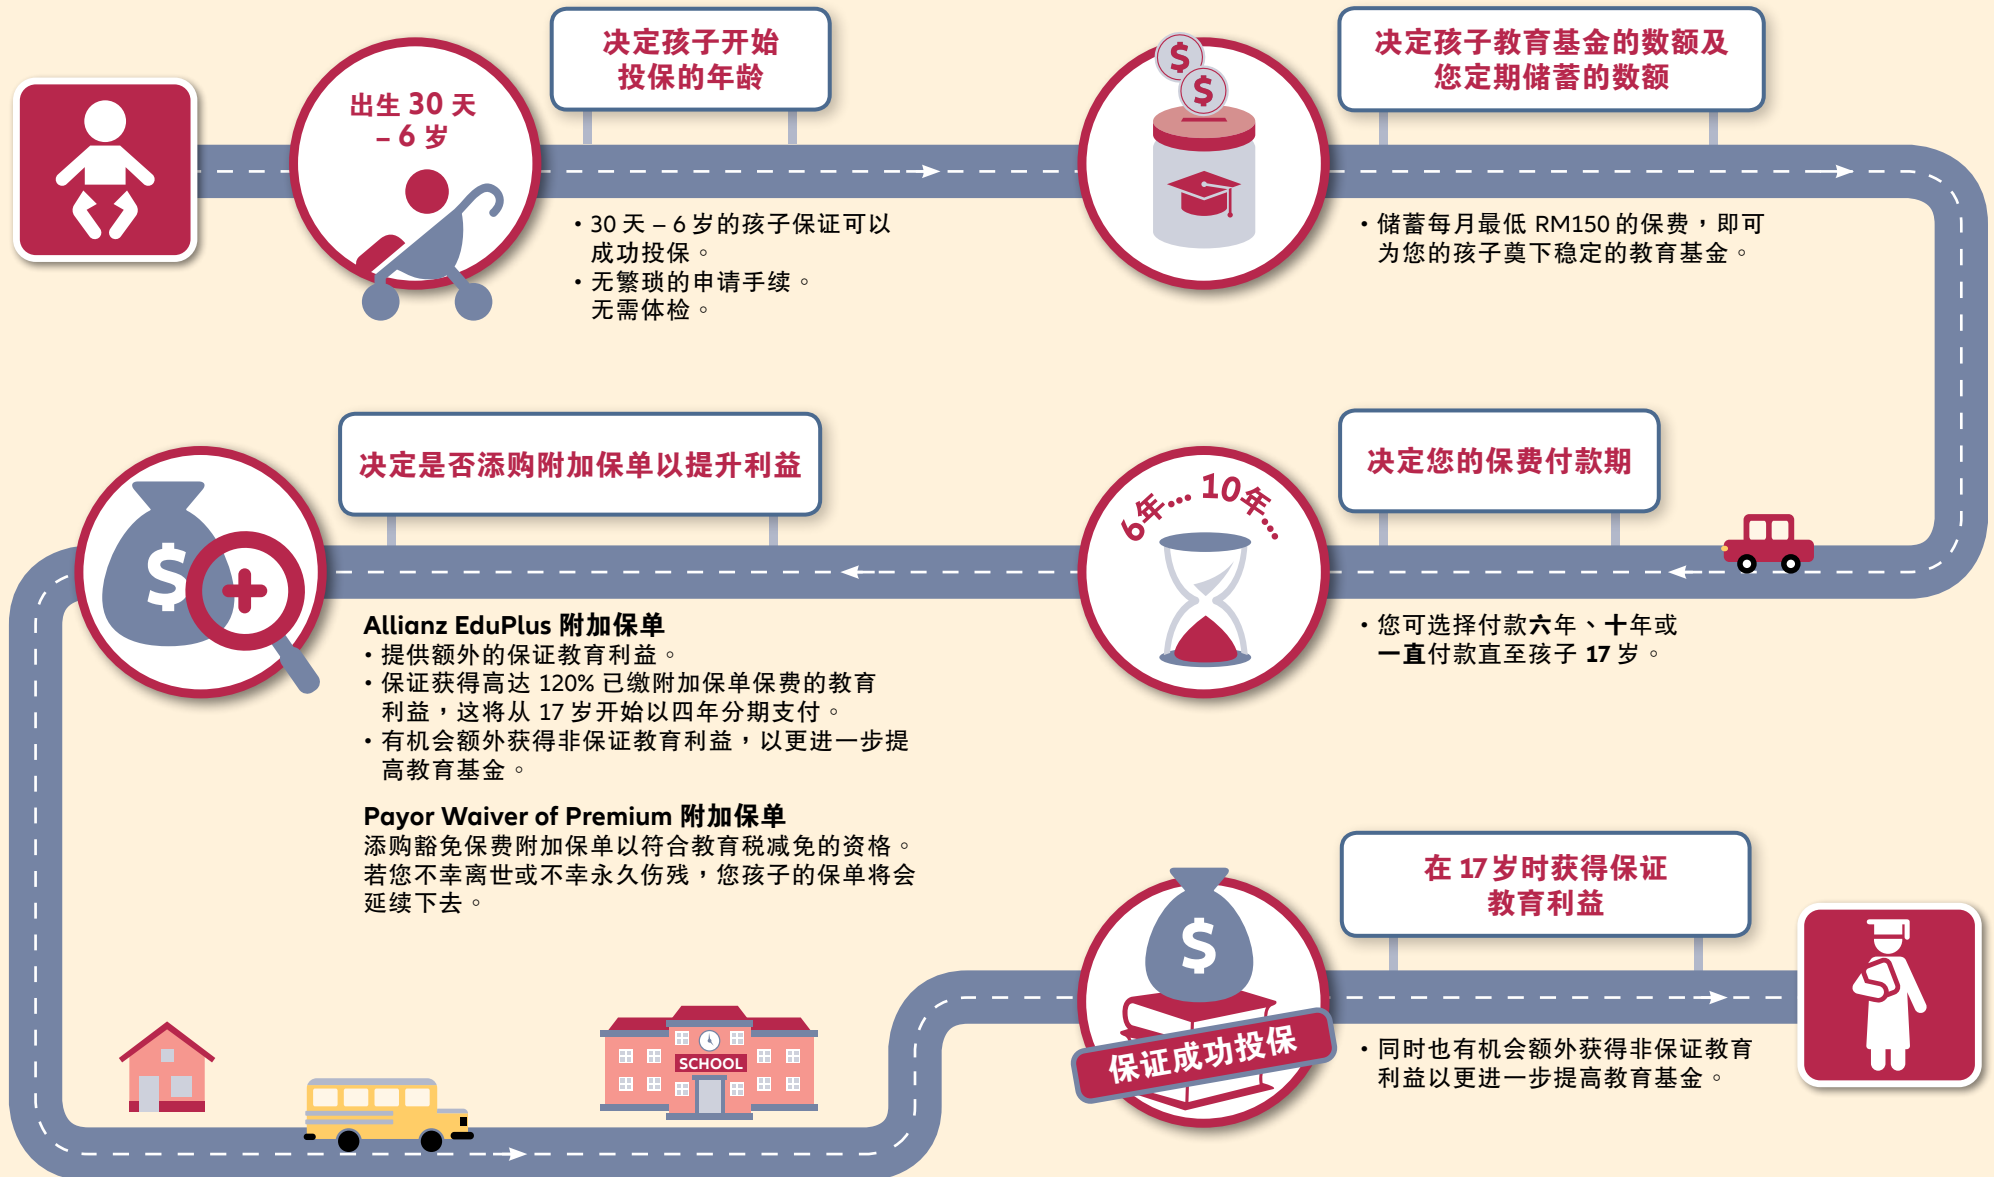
出生 30 天 – 6 岁

决定孩子开始投保的年龄

• 30 天 – 6 岁的孩子保证可以成功投保。
• 无繁琐的申请手续。
无需体检。

决定孩子教育基金的数额及您定期储蓄的数额

• 储蓄每月最低 RM150 的保费，即可为您的孩子奠下稳定的教育基金。

决定是否添购附加保单以提升利益

决定您的保费付款期

6年... 10年...

• 您可选择付款六年、十年或一直付款直至孩子 17 岁。

Allianz EduPlus 附加保单
• 提供额外的保证教育利益。
• 保证获得高达 120% 已缴附加保单保费的教育利益，这将从 17 岁开始以四年分期支付。
• 有机会额外获得非保证教育利益，以更进一步提高教育基金。

Payor Waiver of Premium 附加保单
添购豁免保费附加保单以符合教育税减免的资格。若您不幸离世或不幸永久伤残，您孩子的保单将会延续下去。

在 17 岁时获得保证教育利益

SCHOOL

保证成功投保

• 同时也有机会额外获得非保证教育利益以更进一步提高教育基金。